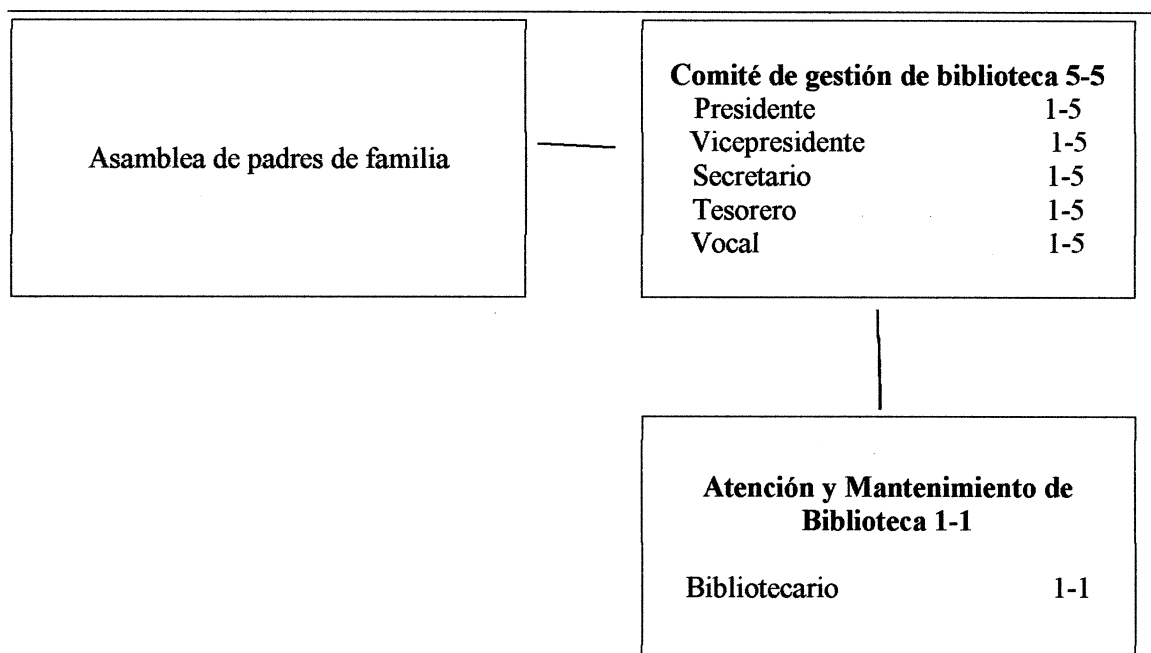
Asamblea de padres de familia

**Comité de gestión de biblioteca 5-5**
Presidente 1-5
Vicepresidente 1-5
Secretario 1-5
Tesorero 1-5
Vocal 1-5

**Atención y Mantenimiento de Biblioteca 1-1**

Bibliotecario 1-1